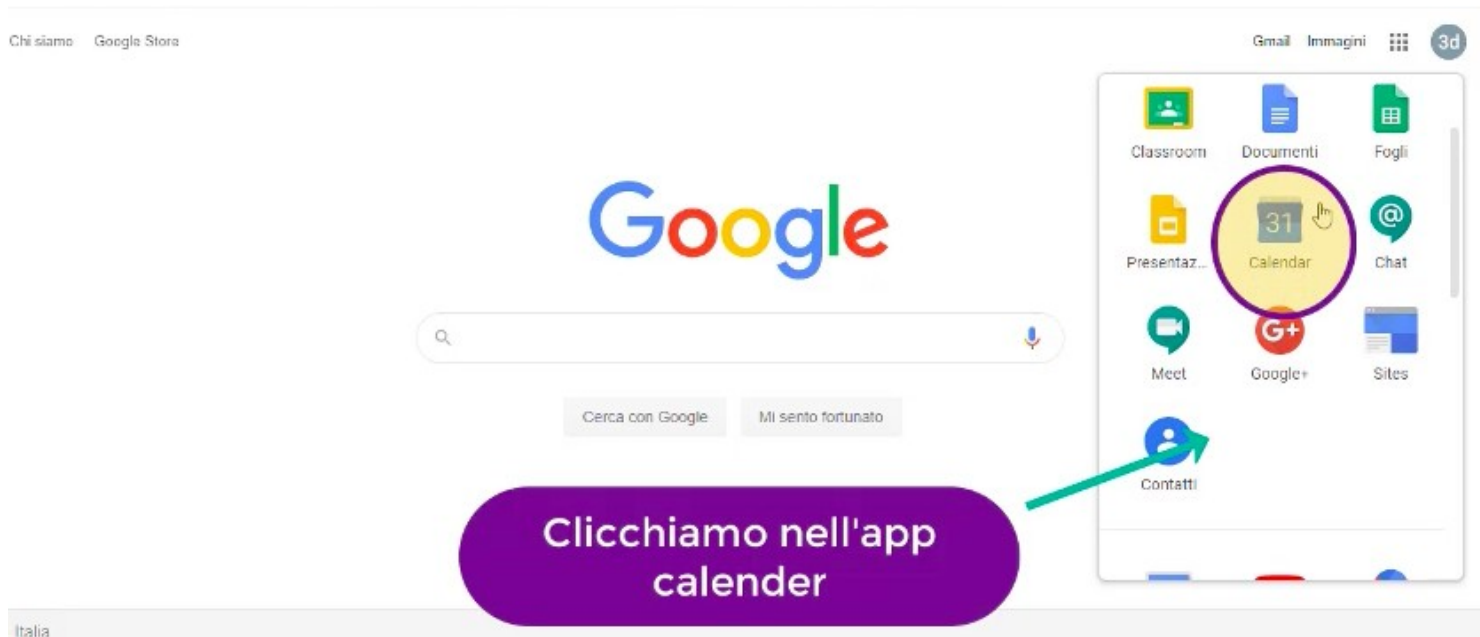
Chi siamo Google Store

Gmail Immagini 3d

Classroom Documenti Fogli

Presentaz... 31 Calendar Chat

Meet Google+ Sites

Contatti

Google

Cerca con Google Mi sento fortunato

Clicchiamo nell'app calender

Italia